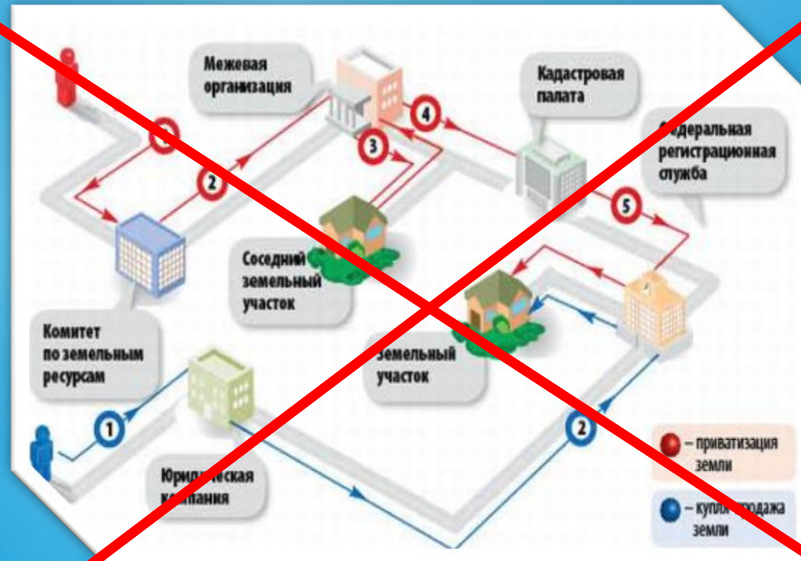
Межевая организация

Кадастровая палата

Федеральная регистрационная служба

Соседний земельный участок

Комитет по земельным ресурсам

Земельный участок

Юридическая компания

1
2
3
4
5
1
2

– приватизация земли

– купля-продажа земли